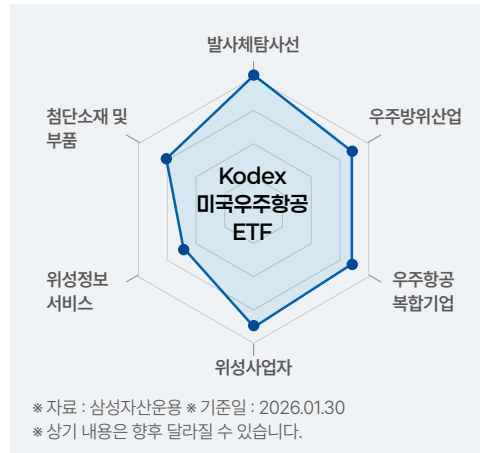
발사체탑사선

우주방위산업

우주항공
복합기업

위성사업자

위성정보
서비스

첨단소재 및
부품

Kodex
미국우주항공
ETF

※ 자료 : 삼성자산운용 ※ 기준일 : 2026.01.30
※ 상기 내용은 향후 달라질 수 있습니다.